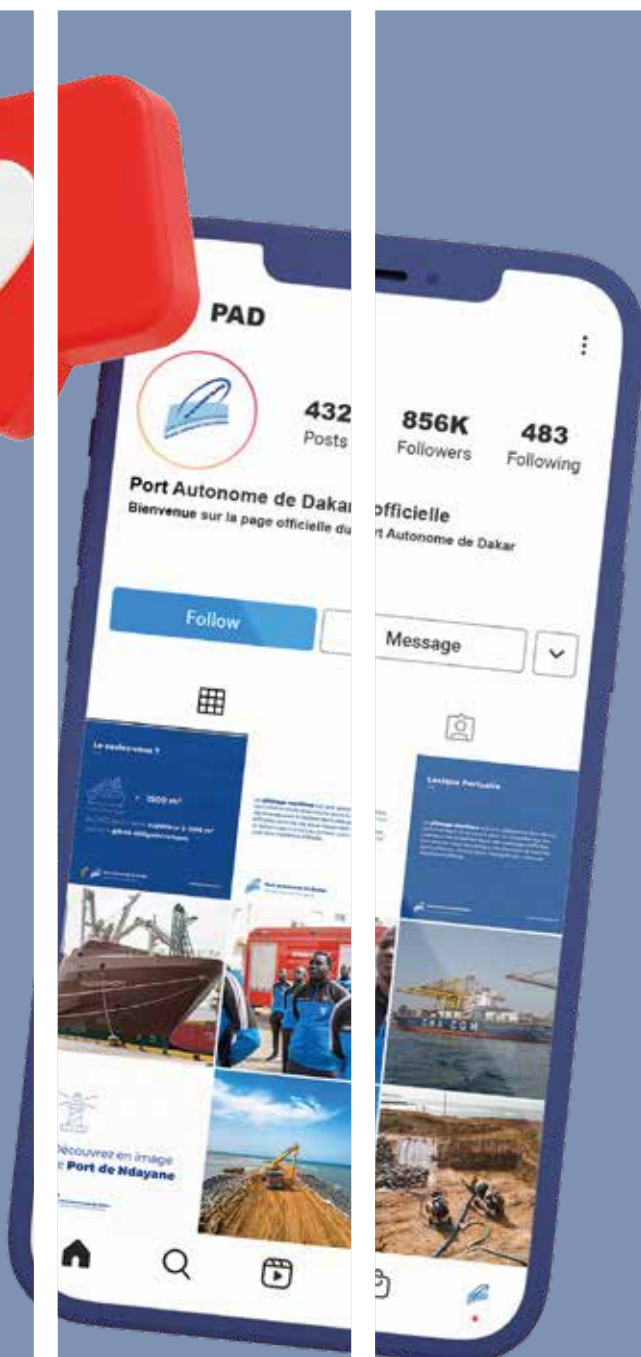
PAD

432
Posts

856K
Followers

483
Following

Port Autonome de Dakar officielle
Bienvenue sur la page officielle du Port Autonome de Dakar

Follow

Message

Le saviez-vous ?

Lexique Portuaire

Découvrez en image Port de Ndayane